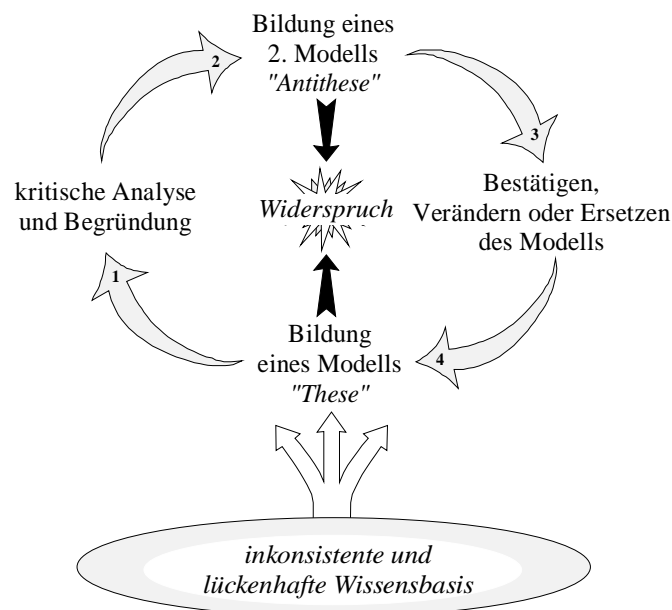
Bildung eines 2. Modells "Antithese"

2

3

kritische Analyse und Begründung

Widerspruch

Bestätigen, Verändern oder Ersetzen des Modells

1

Bildung eines Modells "These"

4

inkonsistente und lückenhafte Wissensbasis